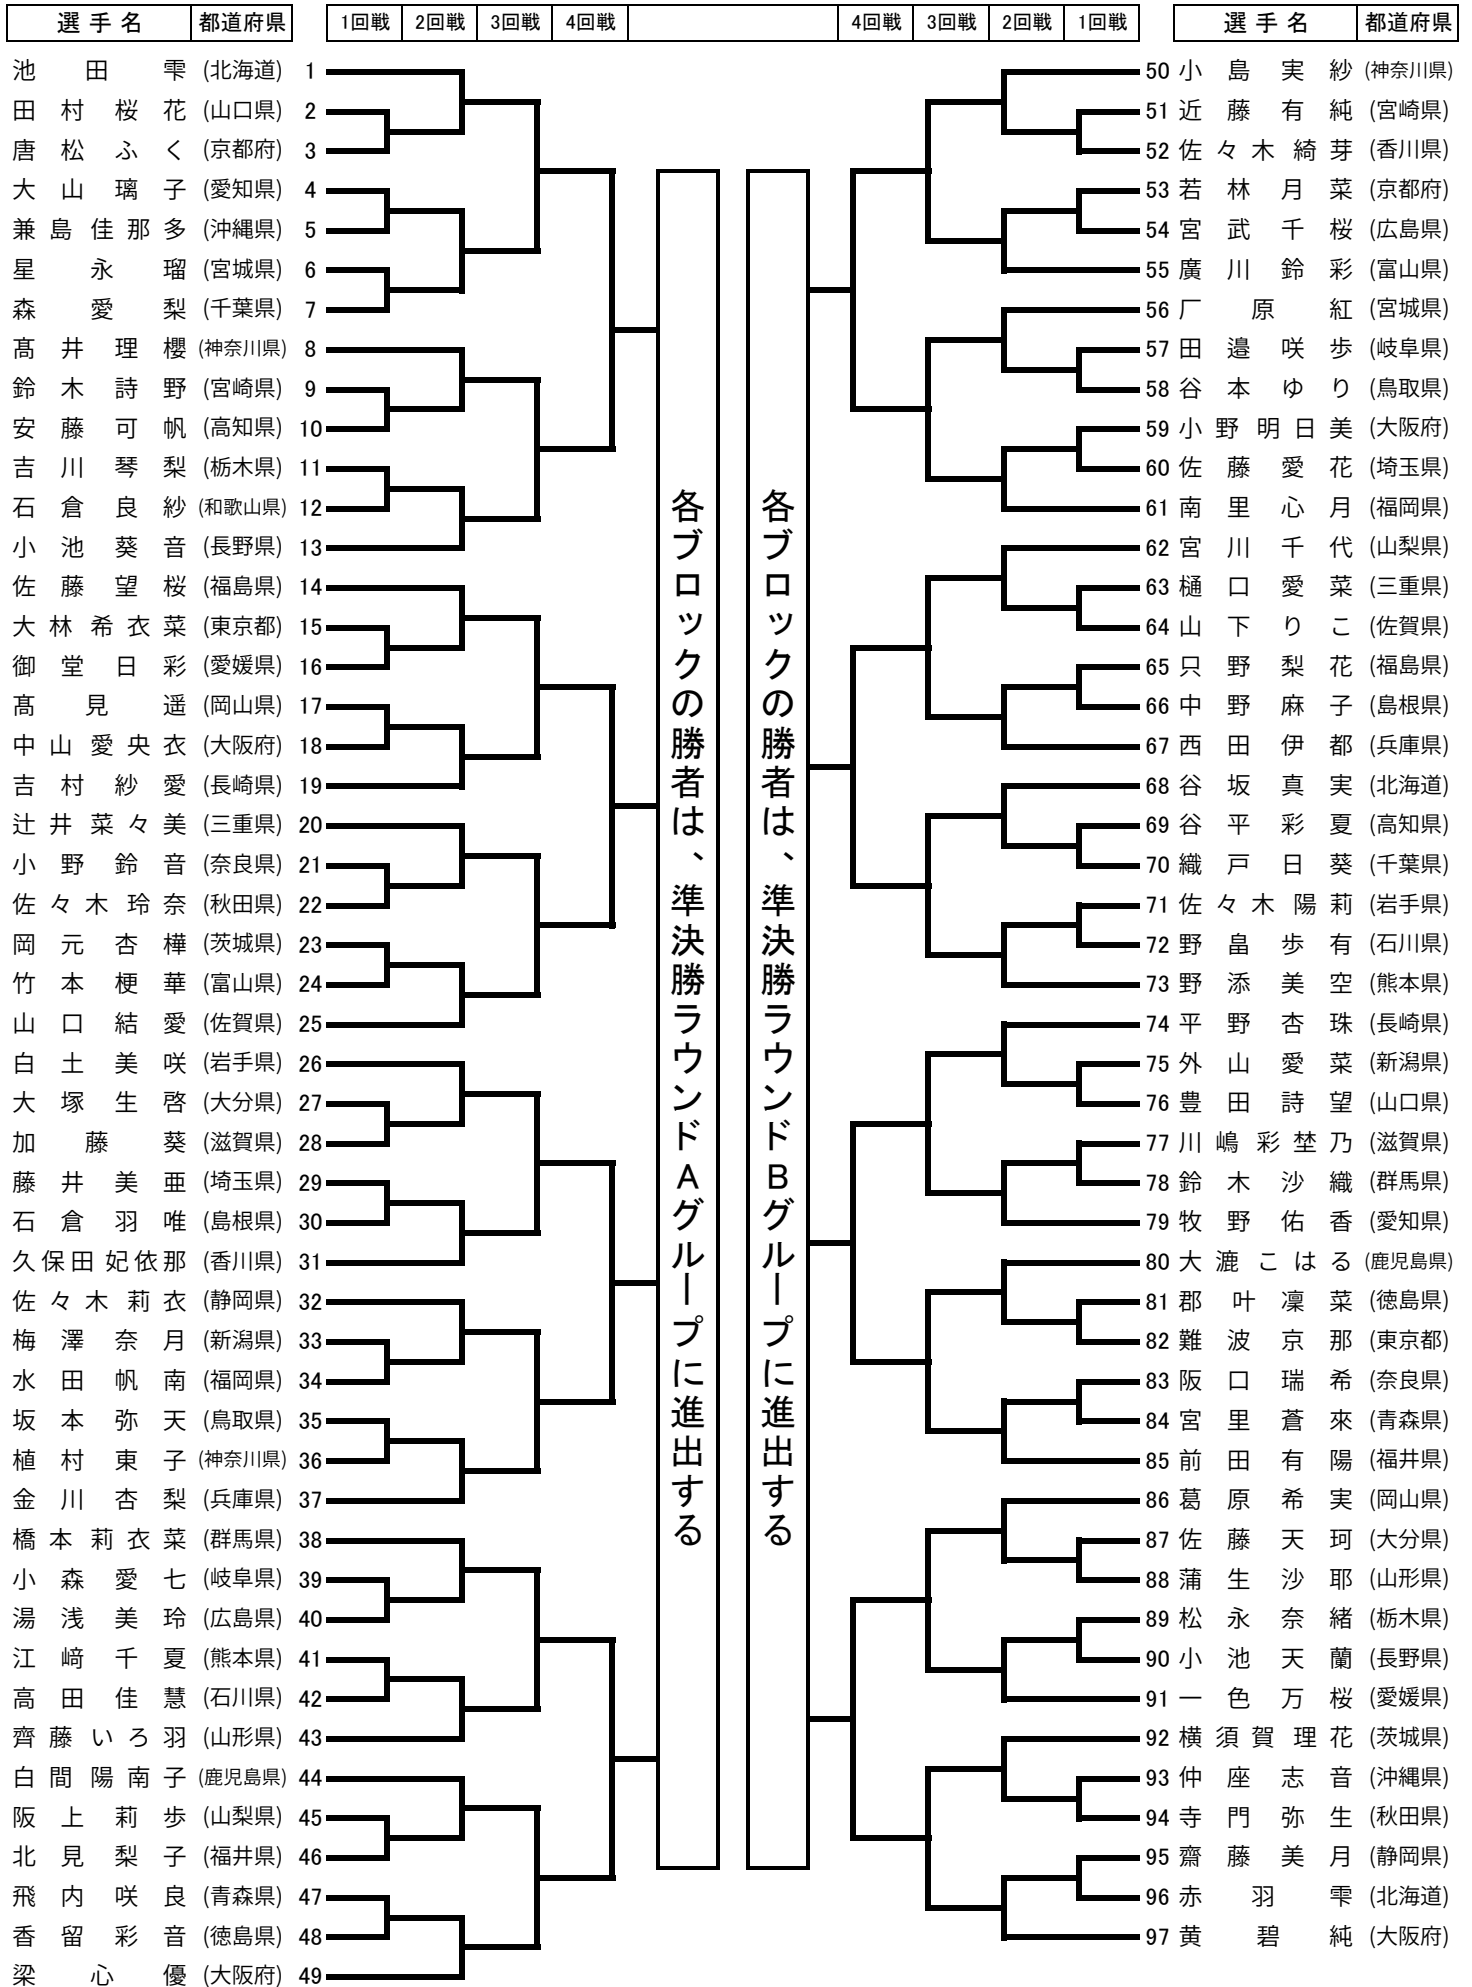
| 選手名 | 都道府県 |
|---|---|
| 池田雫 | (北海道) 1 |
| 田村桜花 | (山口県) 2 |
| 唐松ふく | (京都府) 3 |
| 大山璃子 | (愛知県) 4 |
| 兼島佳那多 | (沖縄県) 5 |
| 星永瑠 | (宮城県) 6 |
| 森愛梨 | (千葉県) 7 |
| 髙井理櫻 | (神奈川県) 8 |
| 鈴木詩野 | (宮崎県) 9 |
| 安藤可帆 | (高知県) 10 |
| 吉川琴梨 | (栃木県) 11 |
| 石倉良紗 | (和歌山県) 12 |
| 小池葵音 | (長野県) 13 |
| 佐藤望桜 | (福島県) 14 |
| 大林希衣菜 | (東京都) 15 |
| 御堂日彩 | (愛媛県) 16 |
| 髙見遥 | (岡山県) 17 |
| 中山愛央衣 | (大阪府) 18 |
| 吉村紗愛 | (長崎県) 19 |
| 辻井菜々美 | (三重県) 20 |
| 小野鈴音 | (奈良県) 21 |
| 佐々木玲奈 | (秋田県) 22 |
| 岡元杏樺 | (茨城県) 23 |
| 竹本梗華 | (富山県) 24 |
| 山口結愛 | (佐賀県) 25 |
| 白土美咲 | (岩手県) 26 |
| 大塚生啓 | (大分県) 27 |
| 加藤葵 | (滋賀県) 28 |
| 藤井美亜 | (埼玉県) 29 |
| 石倉羽唯 | (島根県) 30 |
| 久保田妃依那 | (香川県) 31 |
| 佐々木莉衣 | (静岡県) 32 |
| 梅澤奈月 | (新潟県) 33 |
| 水田帆南 | (福岡県) 34 |
| 坂本弥天 | (鳥取県) 35 |
| 植村東子 | (神奈川県) 36 |
| 金川杏梨 | (兵庫県) 37 |
| 橋本莉衣菜 | (群馬県) 38 |
| 小森愛七 | (岐阜県) 39 |
| 湯浅美玲 | (広島県) 40 |
| 江﨑千夏 | (熊本県) 41 |
| 高田佳慧 | (石川県) 42 |
| 齊藤いろ羽 | (山形県) 43 |
| 白間陽南子 | (鹿児島県) 44 |
| 阪上莉歩 | (山梨県) 45 |
| 北見梨子 | (福井県) 46 |
| 飛内咲良 | (青森県) 47 |
| 香留彩音 | (徳島県) 48 |
| 梁心優 | (大阪府) 49 |

| 1回戦 | 2回戦 | 3回戦 | 4回戦 | | 4回戦 | 3回戦 | 2回戦 | 1回戦 |
|---|---|---|---|---|---|---|---|---|

各ブロックの勝者は、準決勝ラウンドAグループに進出する

各ブロックの勝者は、準決勝ラウンドBグループに進出する

| 選手名 | 都道府県 |
|---|---|
| 50 小島実紗 | (神奈川県) |
| 51 近藤有純 | (宮崎県) |
| 52 佐々木綺芽 | (香川県) |
| 53 若林月菜 | (京都府) |
| 54 宮武千桜 | (広島県) |
| 55 廣川鈴彩 | (富山県) |
| 56 厂原紅 | (宮城県) |
| 57 田邉咲歩 | (岐阜県) |
| 58 谷本ゆり | (鳥取県) |
| 59 小野明日美 | (大阪府) |
| 60 佐藤愛花 | (埼玉県) |
| 61 南里心月 | (福岡県) |
| 62 宮川千代 | (山梨県) |
| 63 樋口愛菜 | (三重県) |
| 64 山下りこ | (佐賀県) |
| 65 只野梨花 | (福島県) |
| 66 中野麻子 | (島根県) |
| 67 西田伊都 | (兵庫県) |
| 68 谷坂真実 | (北海道) |
| 69 谷平彩夏 | (高知県) |
| 70 織戸日葵 | (千葉県) |
| 71 佐々木陽莉 | (岩手県) |
| 72 野畠歩有 | (石川県) |
| 73 野添美空 | (熊本県) |
| 74 平野杏珠 | (長崎県) |
| 75 外山愛菜 | (新潟県) |
| 76 豊田詩望 | (山口県) |
| 77 川嶋彩埜乃 | (滋賀県) |
| 78 鈴木沙織 | (群馬県) |
| 79 牧野佑香 | (愛知県) |
| 80 大漉こはる | (鹿児島県) |
| 81 郡叶凜菜 | (徳島県) |
| 82 難波京那 | (東京都) |
| 83 阪口瑞希 | (奈良県) |
| 84 宮里蒼來 | (青森県) |
| 85 前田有陽 | (福井県) |
| 86 葛原希実 | (岡山県) |
| 87 佐藤天珂 | (大分県) |
| 88 蒲生沙耶 | (山形県) |
| 89 松永奈緒 | (栃木県) |
| 90 小池天蘭 | (長野県) |
| 91 一色万桜 | (愛媛県) |
| 92 横須賀理花 | (茨城県) |
| 93 仲座志音 | (沖縄県) |
| 94 寺門弥生 | (秋田県) |
| 95 齋藤美月 | (静岡県) |
| 96 赤羽雫 | (北海道) |
| 97 黄碧純 | (大阪府) |